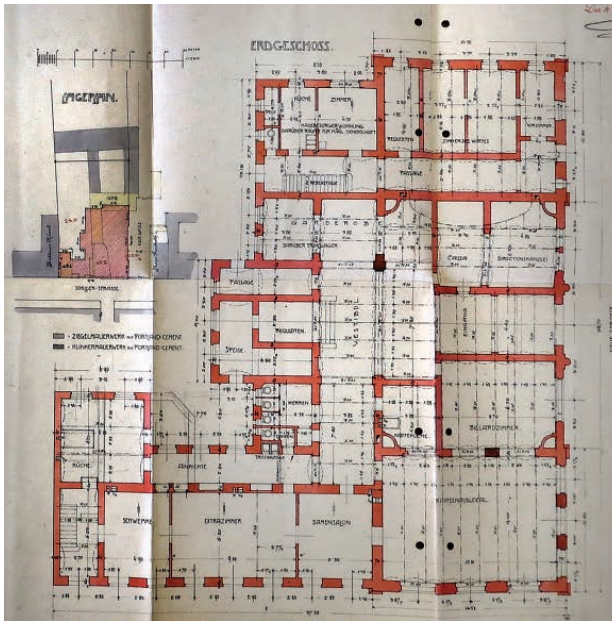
ERDGESCHOSS.

LAGEPLAN.

SONNEN-STRASSE.

= ZIEGELMAUERWERK MIT PORTLAND-CEMENT
= KLINKERMAUERWERK MIT PORTLAND-CEMENT

KÜCHE
ZIMMER
REQUISITEN
ZIMMER DES WIRTES
TRAUFE
GARDEROBE
CASSA
DIRECTIONSKANZLEI
TRAUFE
REQUISITEN
SPEISE
HERREN
BILLARDZIMMER
KÜCHE
SCHWEMME
EXTRAZIMMER
DAMENSALON
KAFFEEHAUSLOCAL